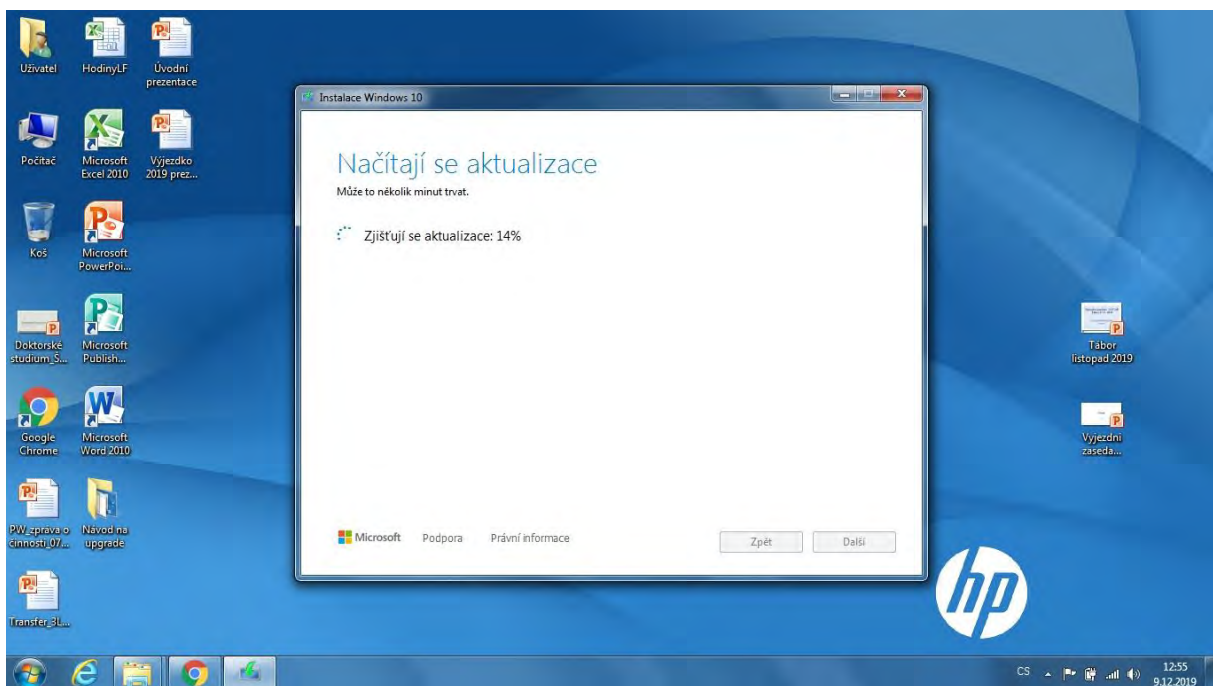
Uživatel
HodinyLF
Úvodní prezentace
Počítač
Microsoft Excel 2010
Výjezdko 2019 prez...
Koš
Microsoft PowerPoi...
Doktorské studium_S...
Microsoft Publish...
Google Chrome
Microsoft Word 2010
PW_zprava o cinnosti_07...
Návod na upgrade
Transfer_3L...

Instalace Windows 10

Načítají se aktualizace
Může to několik minut trvat.

Zjišťují se aktualizace: 14%

Microsoft Podpora Právní informace
Zpět Další

Tabor listopad 2019
Vyjezdni zaseda...

hp

CS
12:55
9.12.2019